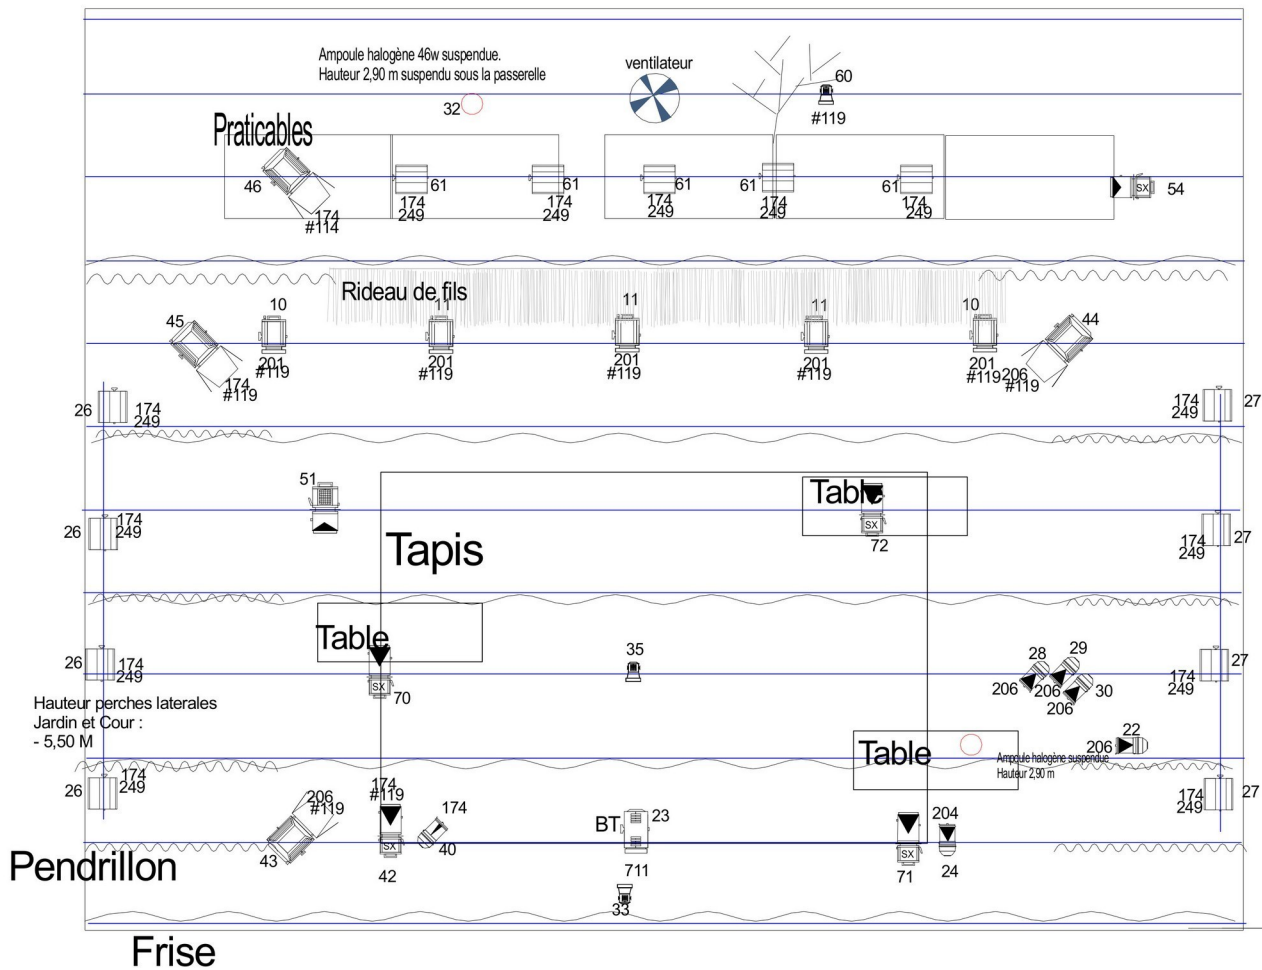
Ampoule halogène 46w suspendue.
Hauteur 2,90 m suspendu sous la passerelle

ventilateur

32

60
#119

Praticables

46
174
#114

61
174
249

61
174
249

61
174
249

61
174
249

61
174
249

SX 54

Rideau de fils

45
174
#119

10
201
#119

11
201
#119

11
201
#119

11
201
#119

10
201
#119

206
#119

44

26 174 249

174 249 27

51

Table
SX
72

26 174 249

Tapis

174 249 27

Table
SX
70

35

28
29
206
206
30
206

26 174 249

174 249 27

Hauteur perches laterales
Jardin et Cour :
- 5,50 M

22
206

Table

Ampoule halogène suspendue
Hauteur 2,90 m

26 174 249

174 249 27

206
#119
43

174
#119
SX
42

174
40

BT 23
711

33

SX
71

204
24

Pendrillon

Frise